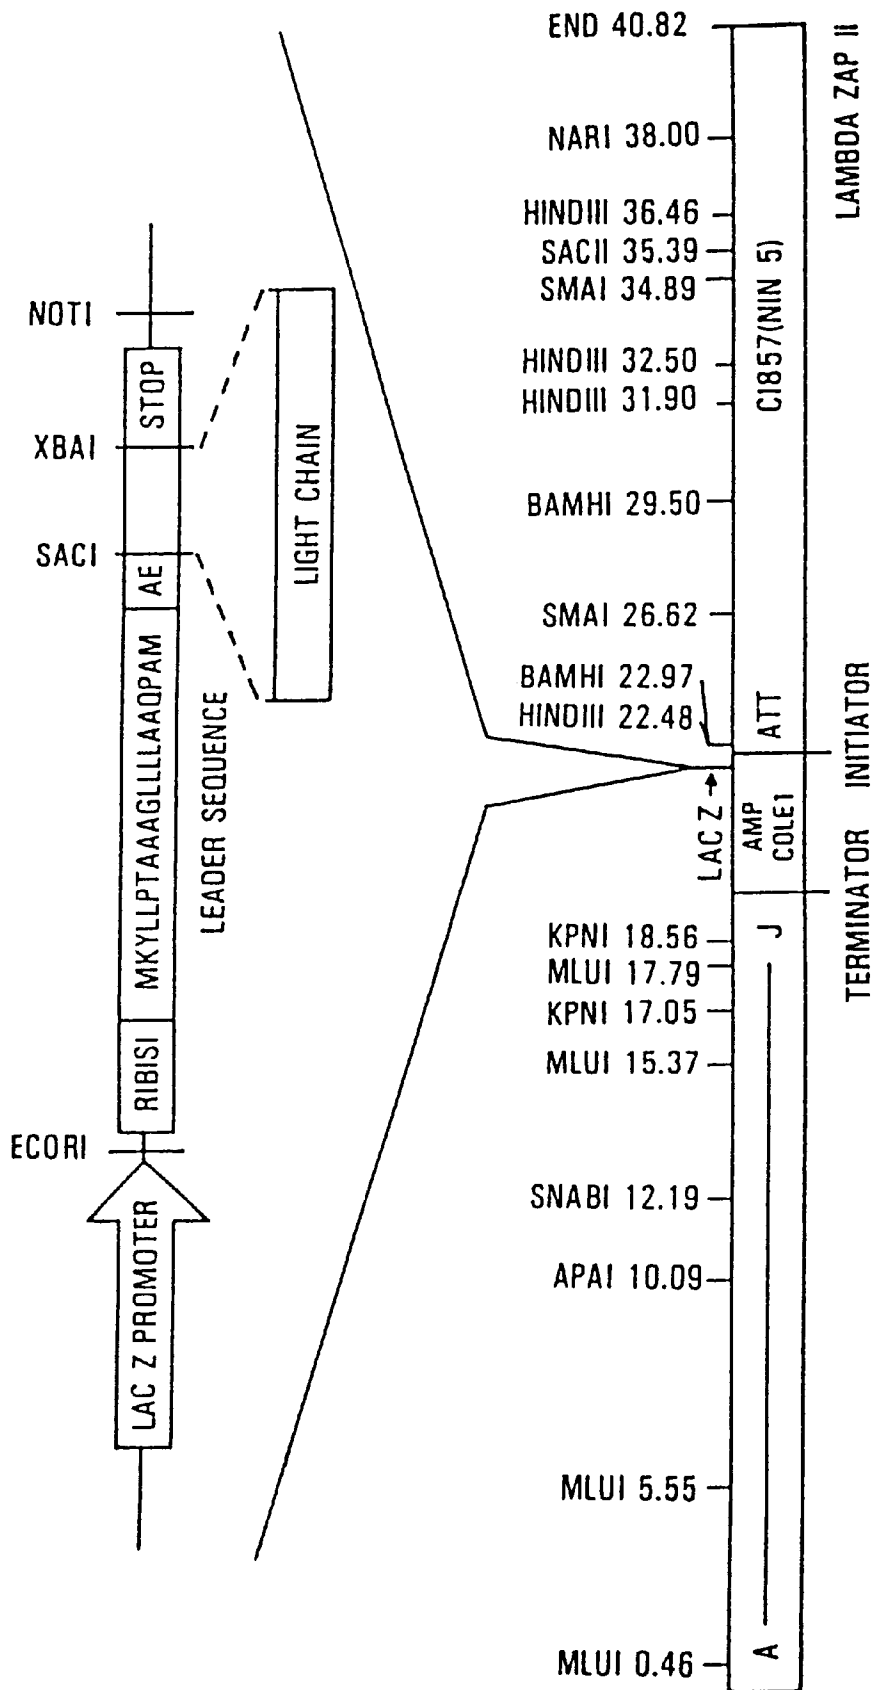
NOTI
STOP
XBAI
LIGHT CHAIN
SACI
AE
MKYLLPTAAAGLLLLAAQPAM
LEADER SEQUENCE
RIBISI
ECORI
LAC Z PROMOTER

END 40.82
NARI 38.00
HINDIII 36.46
SACII 35.39
SMAI 34.89
HINDIII 32.50
HINDIII 31.90
CI857(NIN 5)
BAMHI 29.50
SMAI 26.62
BAMHI 22.97
HINDIII 22.48
ATT
LAC Z
AMP
COLE1
KPNI 18.56
MLUI 17.79
KPNI 17.05
MLUI 15.37
J
SNABI 12.19
APAI 10.09
MLUI 5.55
MLUI 0.46
A
LAMBDA ZAP II
INITIATOR
TERMINATOR